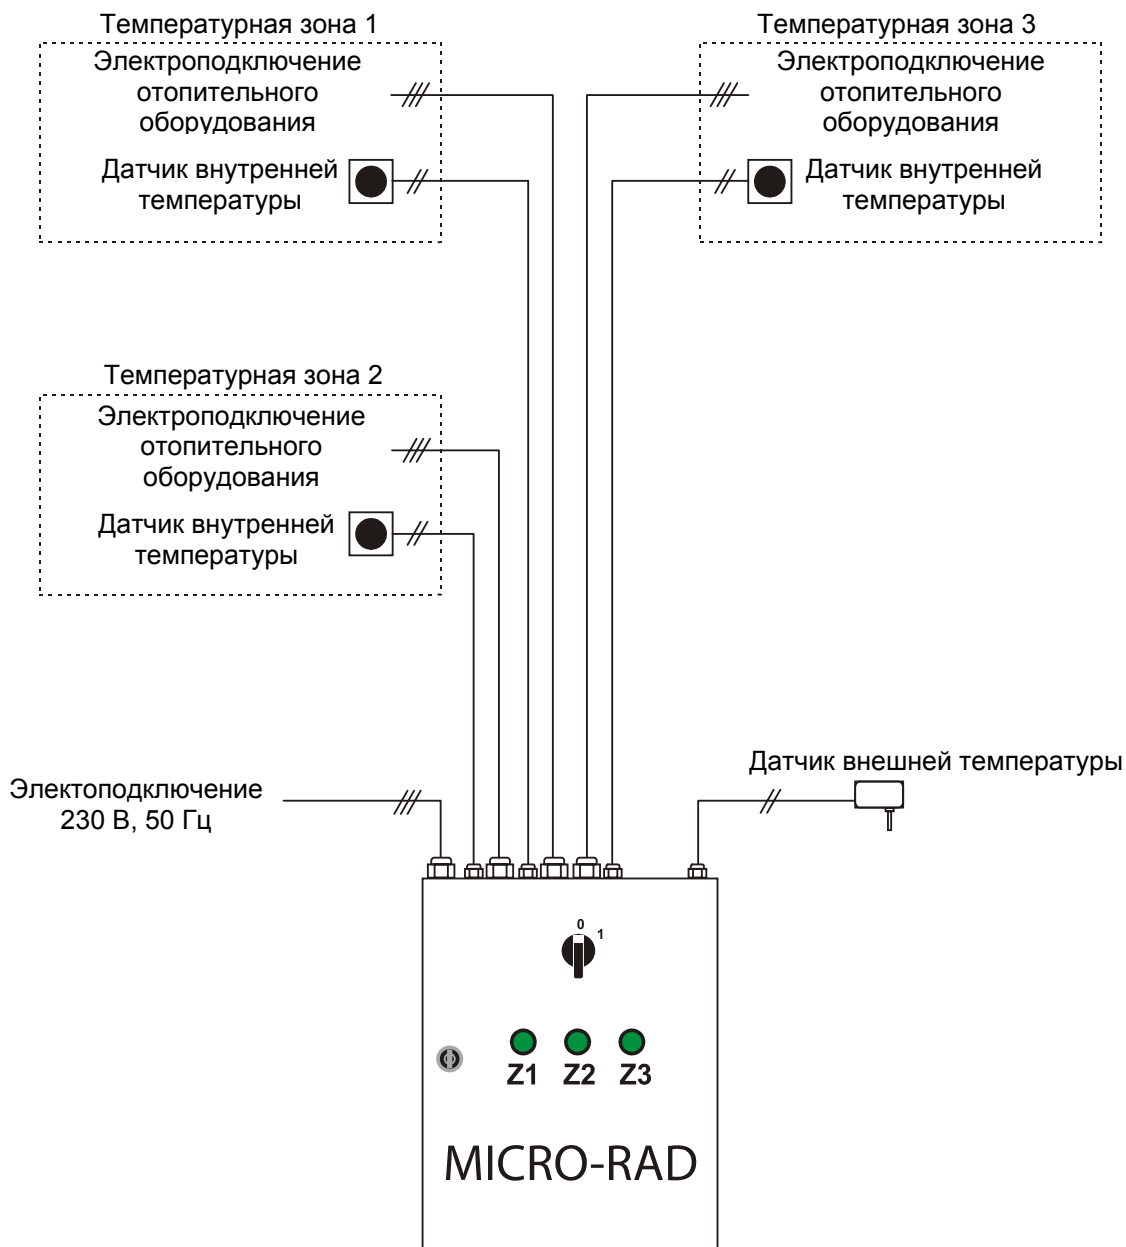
Температурная зона 1

Электроподключение отопительного оборудования

Датчик внутренней температуры

Температурная зона 3

Электроподключение отопительного оборудования

Датчик внутренней температуры

Температурная зона 2

Электроподключение отопительного оборудования

Датчик внутренней температуры

Электоподключение 230 В, 50 Гц

Датчик внешней температуры

0

1

Z1 Z2 Z3

MICRO-RAD